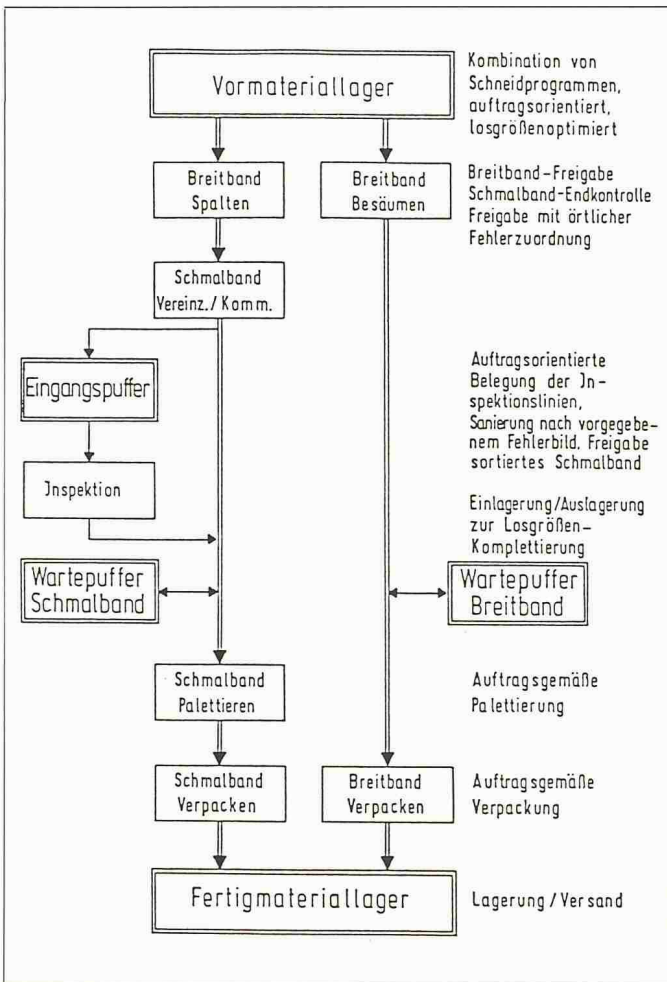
Vormateriallager

Kombination von Schneidprogrammen, auftragsorientiert, losgrößenoptimiert

Breitband Spalten

Breitband Besäumen

Breitband-Freigabe Schmalband-Endkontrolle Freigabe mit örtlicher Fehlerzuordnung

Schmalband Vereinz./Komm.

Eingangspuffer

Auftragsorientierte Belegung der Inspektionslinien, Sanierung nach vorgegebenem Fehlerbild. Freigabe sortiertes Schmalband

Inspektion

Einlagerung/Auslagerung zur Losgrößen-Komplettierung

Wartepuffer Schmalband

Wartepuffer Breitband

Schmalband Palettieren

Auftragsgemäße Palettierung

Schmalband Verpacken

Breitband Verpacken

Auftragsgemäße Verpackung

Fertigmateriallager

Lagerung / Versand